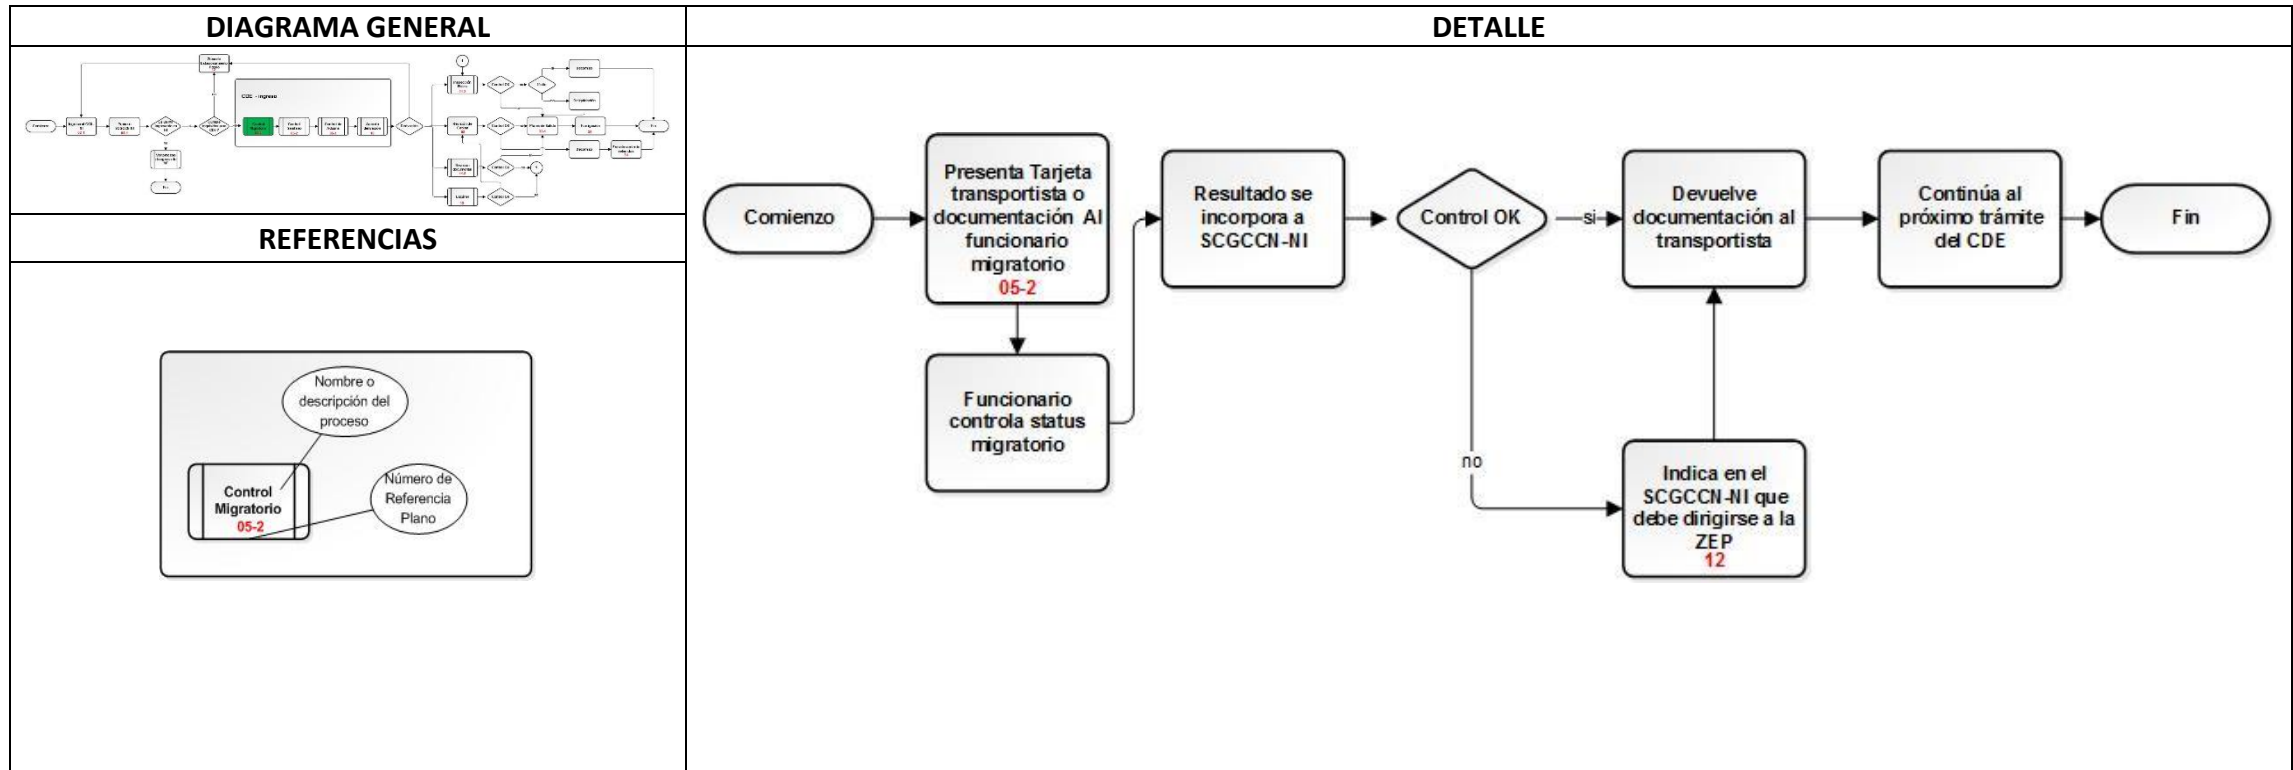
DIAGRAMA GENERAL

CDE - Ingreso

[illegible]

REFERENCIAS

Nombre o descripción del proceso

Control Migratorio
05-2

Número de Referencia Plano

DETALLE

Comienzo

Presenta Tarjeta transportista o documentación Al funcionario migratorio
05-2

Funcionario controla status migratorio

Resultado se incorpora a SCGCCN-NI

Control OK

si

no

Devuelve documentación al transportista

Indica en el SCGCCN-NI que debe dirigirse a la ZEP
12

Continúa al próximo trámite del CDE

Fin